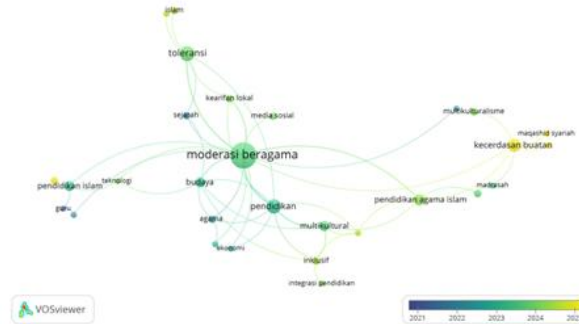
islam
toleransi
kearifan lokal
sejarah
media sosial
multikulturalisme
maqashid syariah
kecerdasan buatan
moderasi beragama
pendidikan islam
teknologi
budaya
pendidikan
pendidikan agama islam
madrasah
guru
agama
multikultural
ekonomi
inklusif
integrasi pendidikan
VOSviewer
2021
2022
2023
2024
202